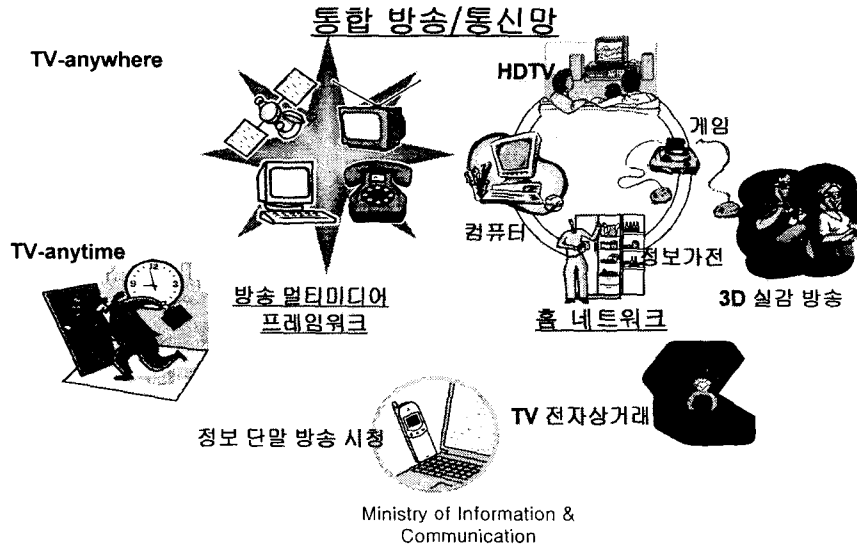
통합 방송/통신망

TV-anywhere

HDTV

게임

컴퓨터

정보가전

TV-anytime

방송 멀티미디어 프레임워크

홈 네트워크

3D 실감 방송

TV 전자상거래

정보 단말 방송 시청

Ministry of Information & Communication